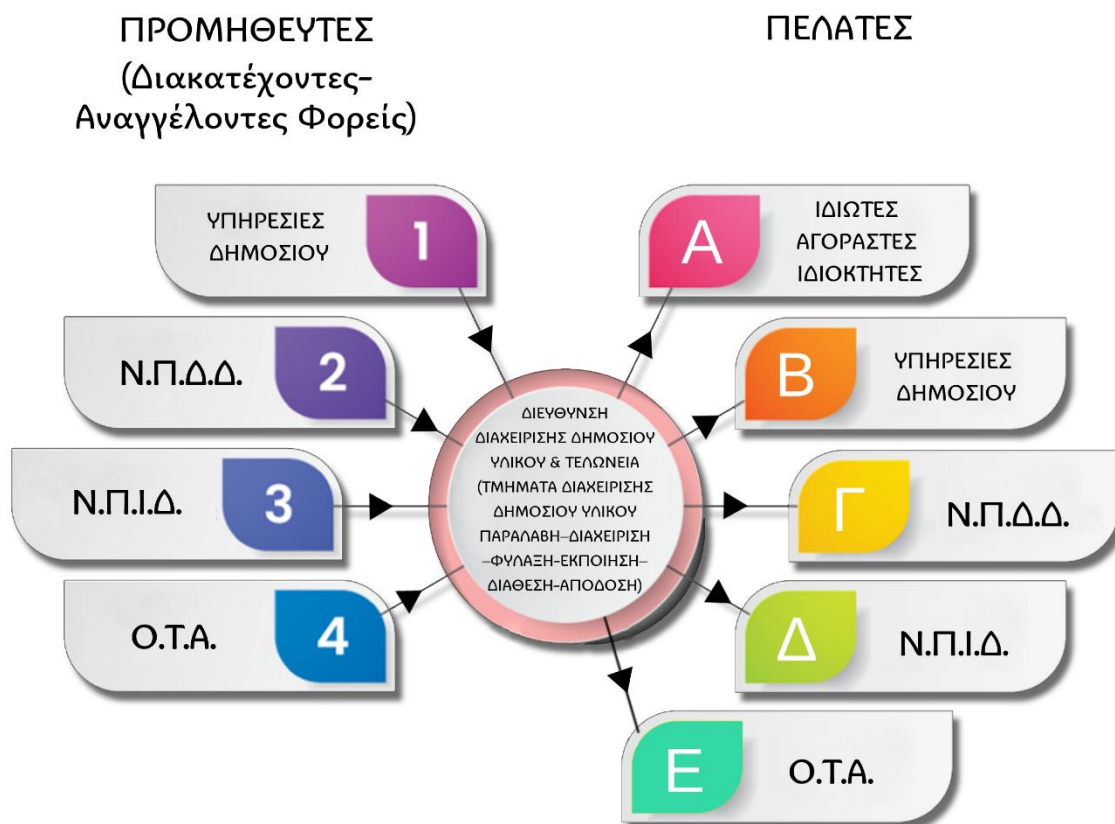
ΠΡΟΜΗΘΕΥΤΕΣ
(Διακατέχοντες-Αναγγέλοντες Φορείς)

ΠΕΛΑΤΕΣ

ΥΠΗΡΕΣΙΕΣ ΔΗΜΟΣΙΟΥ 1

Ν.Π.Δ.Δ. 2

Ν.Π.Ι.Δ. 3

Ο.Τ.Α. 4

ΔΙΕΥΘΥΝΣΗ ΔΙΑΧΕΙΡΙΣΗΣ ΔΗΜΟΣΙΟΥ ΥΛΙΚΟΥ & ΤΕΛΩΝΕΙΑ (ΤΜΗΜΑΤΑ ΔΙΑΧΕΙΡΙΣΗΣ ΔΗΜΟΣΙΟΥ ΥΛΙΚΟΥ ΠΑΡΑΛΑΒΗ–ΔΙΑΧΕΙΡΙΣΗ –ΦΥΛΑΞΗ–ΕΚΠΟΙΗΣΗ–ΔΙΑΘΕΣΗ–ΑΠΟΔΟΣΗ)

Α ΙΔΙΩΤΕΣ ΑΓΟΡΑΣΤΕΣ ΙΔΙΟΚΤΗΤΕΣ

Β ΥΠΗΡΕΣΙΕΣ ΔΗΜΟΣΙΟΥ

Γ Ν.Π.Δ.Δ.

Δ Ν.Π.Ι.Δ.

Ε Ο.Τ.Α.